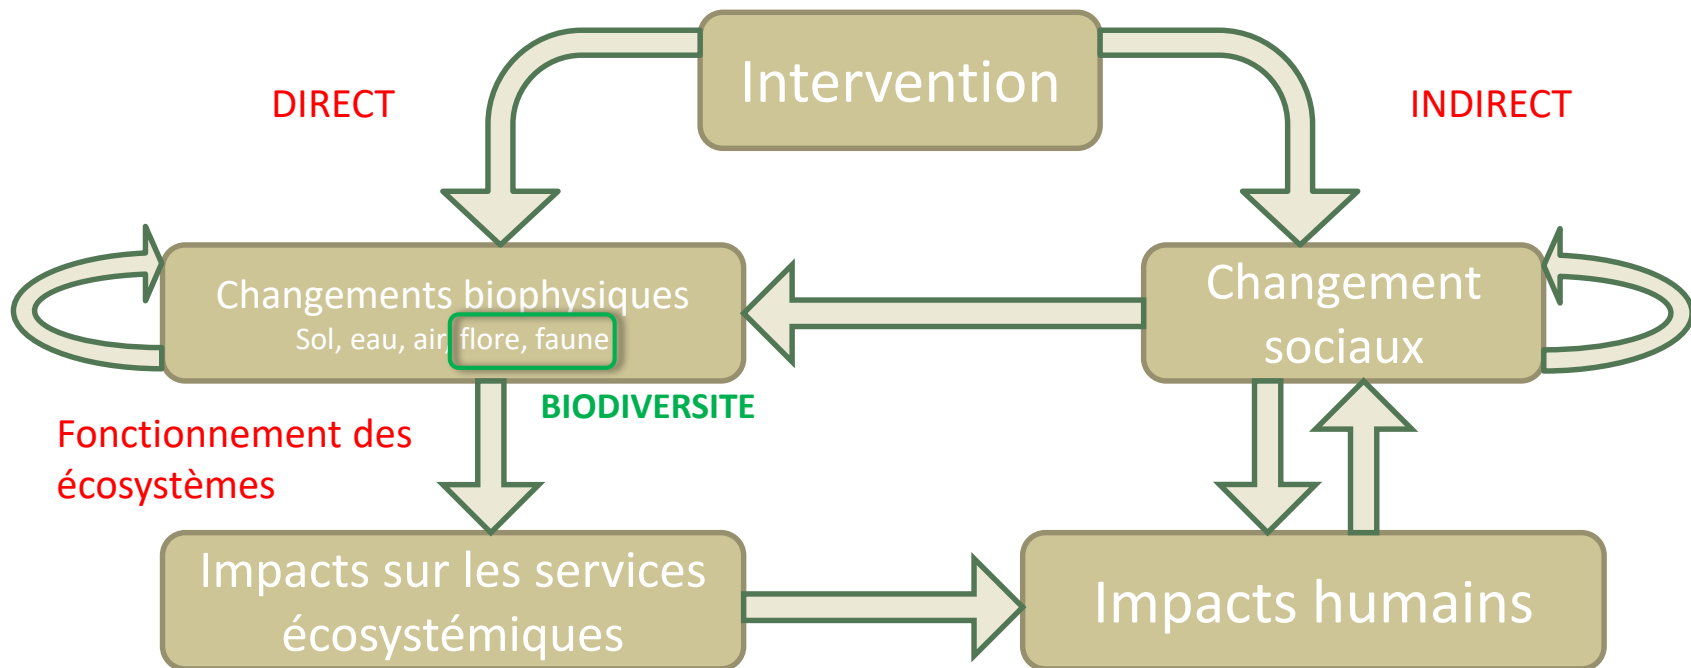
Intervention

DIRECT

INDIRECT

Changements biophysiques
Sol, eau, air, flore, faune

BIODIVERSITE

Changement sociaux

Fonctionnement des écosystèmes

Impacts sur les services écosystémiques

Impacts humains